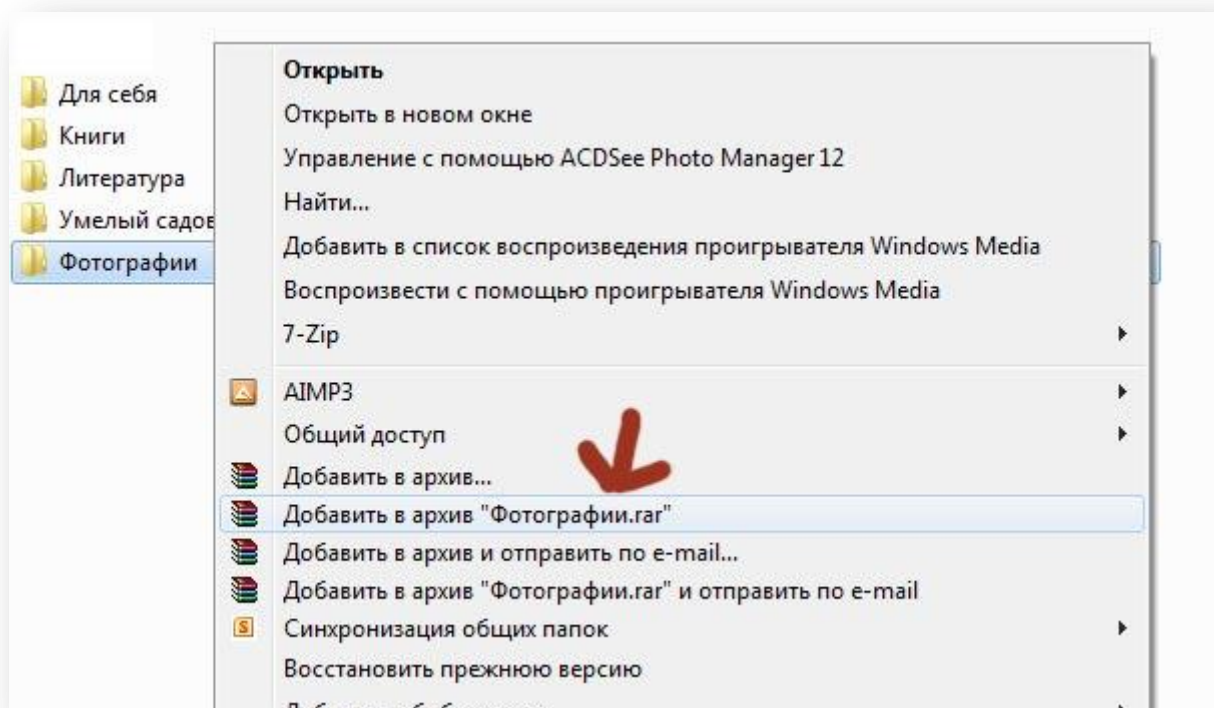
Для себя
Книги
Литература
Умелый садов
Фотографии

Открыть
Открыть в новом окне
Управление с помощью ACDSee Photo Manager 12
Найти...
Добавить в список воспроизведения проигрывателя Windows Media
Воспроизвести с помощью проигрывателя Windows Media
7-Zip
AIMP3
Общий доступ
Добавить в архив...
Добавить в архив "Фотографии.rar"
Добавить в архив и отправить по e-mail...
Добавить в архив "Фотографии.rar" и отправить по e-mail
Синхронизация общих папок
Восстановить прежнюю версию
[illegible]